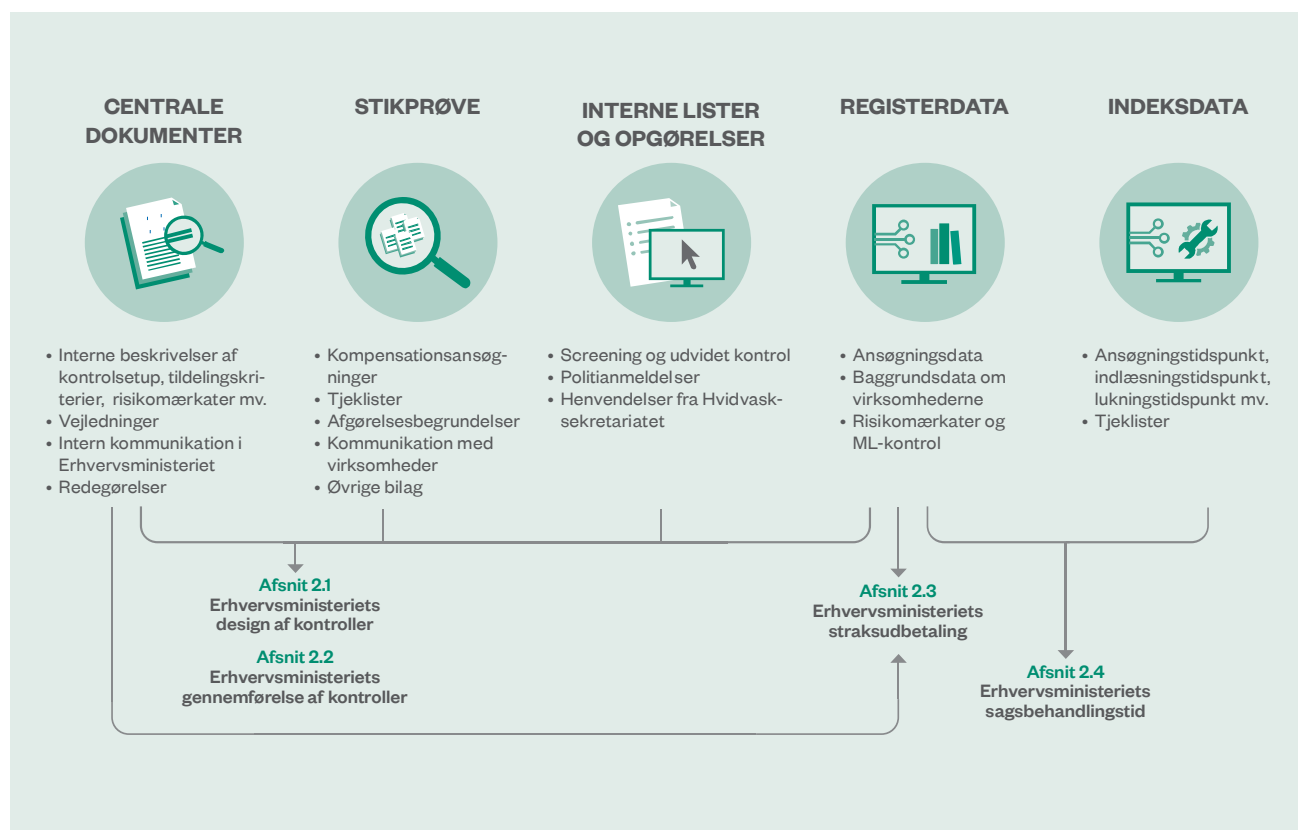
CENTRALE DOKUMENTER

• Interne beskrivelser af kontrolsetup, tildelingskriterier, risikomærkater mv.
• Vejledninger
• Intern kommunikation i Erhvervsministeriet
• Redegørelser

STIKPRØVE

• Kompensationsansøgninger
• Tjeklister
• Afgørelsesbegrundelser
• Kommunikation med virksomheder
• Øvrige bilag

INTERNE LISTER OG OPGØRELSER

• Screening og udvidet kontrol
• Politianmeldelser
• Henvendelser fra Hvidvasksekretariatet

REGISTERDATA

• Ansøgningsdata
• Baggrundsdata om virksomhederne
• Risikomærkater og ML-kontrol

INDEKSDATA

• Ansøgningstidspunkt, indlæsningstidspunkt, lukningstidspunkt mv.
• Tjeklister

Afsnit 2.1
Erhvervsministeriets design af kontroller

Afsnit 2.2
Erhvervsministeriets gennemførelse af kontroller

Afsnit 2.3
Erhvervsministeriets straksudbetaling

Afsnit 2.4
Erhvervsministeriets sagsbehandlingstid